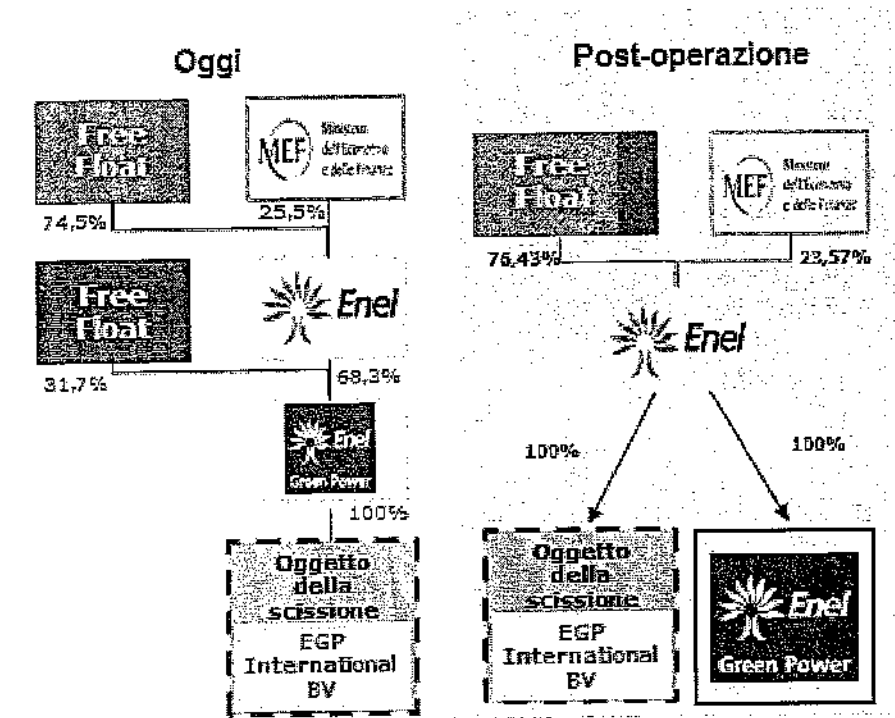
Oggi

Free Float

MEF Ministero dell'Economia e delle Finanze

74,5%

25,5%

Free Float

Enel

31,7%

68,3%

Enel Green Power

100%

Oggetto della scissione

EGP International BV

Post-operazione

Free Float

MEF Ministero dell'Economia e delle Finanze

76,43%

23,57%

Enel

100%

100%

Oggetto della scissione

EGP International BV

Enel Green Power